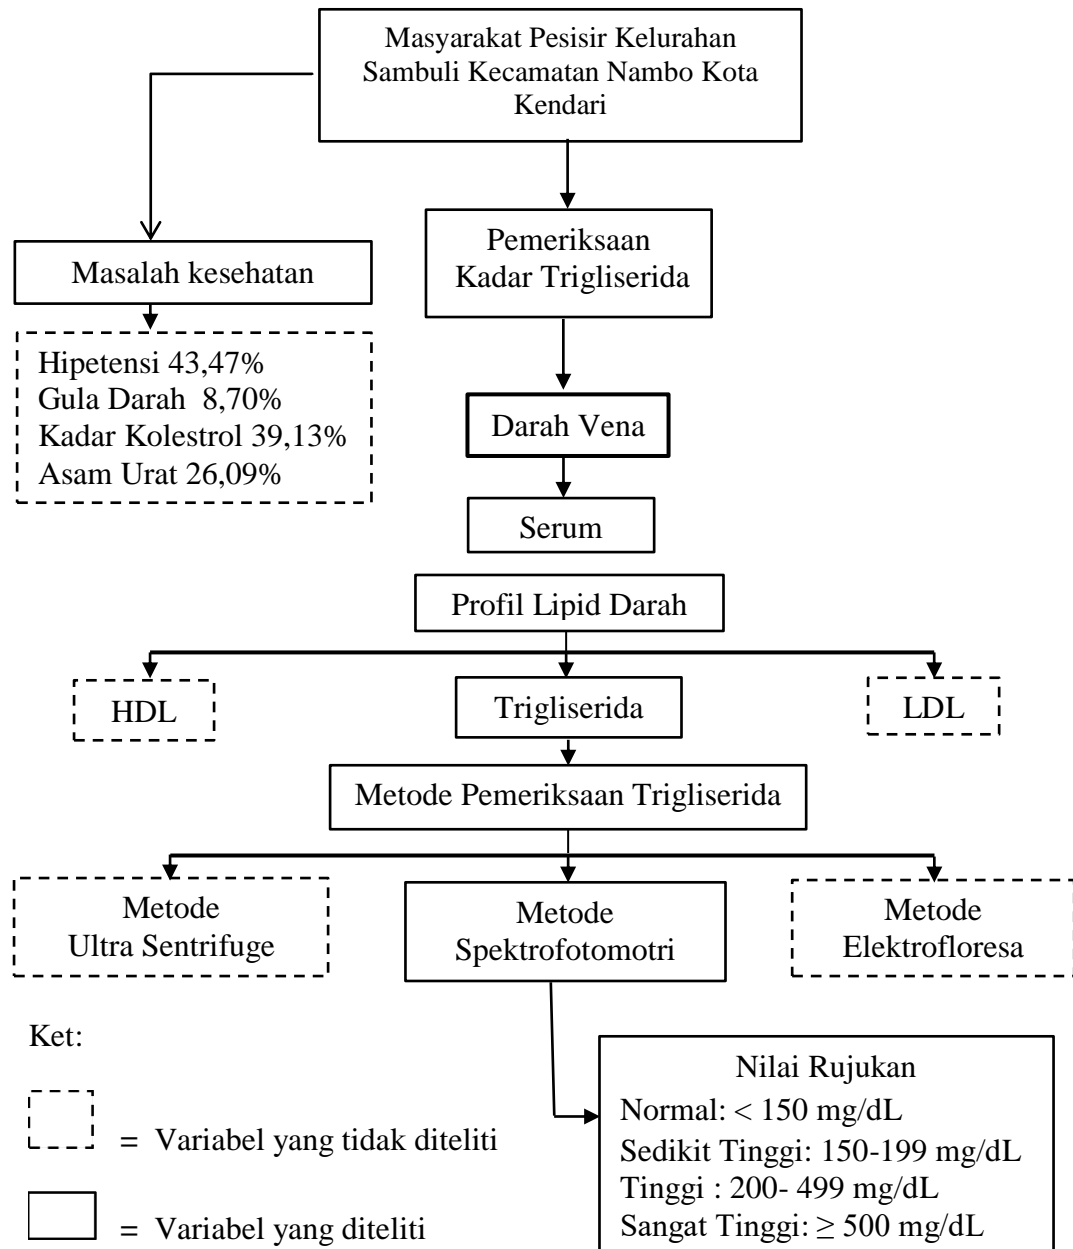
Masyarakat Pesisir Kelurahan Sambuli Kecamatan Nambo Kota Kendari

Masalah kesehatan

Hipetensi 43,47%
Gula Darah 8,70%
Kadar Kolestrol 39,13%
Asam Urat 26,09%

Pemeriksaan Kadar Trigliserida

Darah Vena

Serum

Profil Lipid Darah

HDL

Trigliserida

LDL

Metode Pemeriksaan Trigliserida

Metode Ultra Sentrifuge

Metode Spektrofotomotri

Metode Elektrofloresa

Ket:

= Variabel yang tidak diteliti

= Variabel yang diteliti

Nilai Rujukan
Normal: $< 150$ mg/dL
Sedikit Tinggi: 150-199 mg/dL
Tinggi : 200- 499 mg/dL
Sangat Tinggi: $\geq 500$ mg/dL